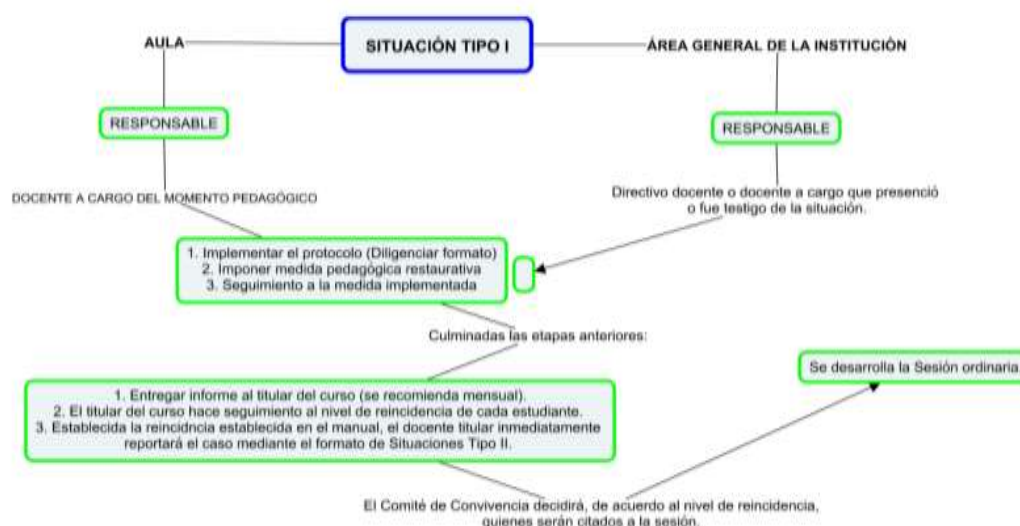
SITUACIÓN TIPO I

AULA

ÁREA GENERAL DE LA INSTITUCIÓN

RESPONSABLE

RESPONSABLE

DOCENTE A CARGO DEL MOMENTO PEDAGÓGICO

Directivo docente o docente a cargo que presenció o fue testigo de la situación.

1. Implementar el protocolo (Diligenciar formato)
2. Imponer medida pedagógica restaurativa
3. Seguimiento a la medida implementada

Culminadas las etapas anteriores:

1. Entregar informe al titular del curso (se recomienda mensual).
2. El titular del curso hace seguimiento al nivel de reincidencia de cada estudiante.
3. Establecida la reincidncia establecida en el manual, el docente titular inmediatamente reportará el caso mediante el formato de Situaciones Tipo II.

Se desarrolla la Sesión ordinaria

El Comité de Convivencia decidirá, de acuerdo al nivel de reincidencia, quienes serán citados a la sesión.